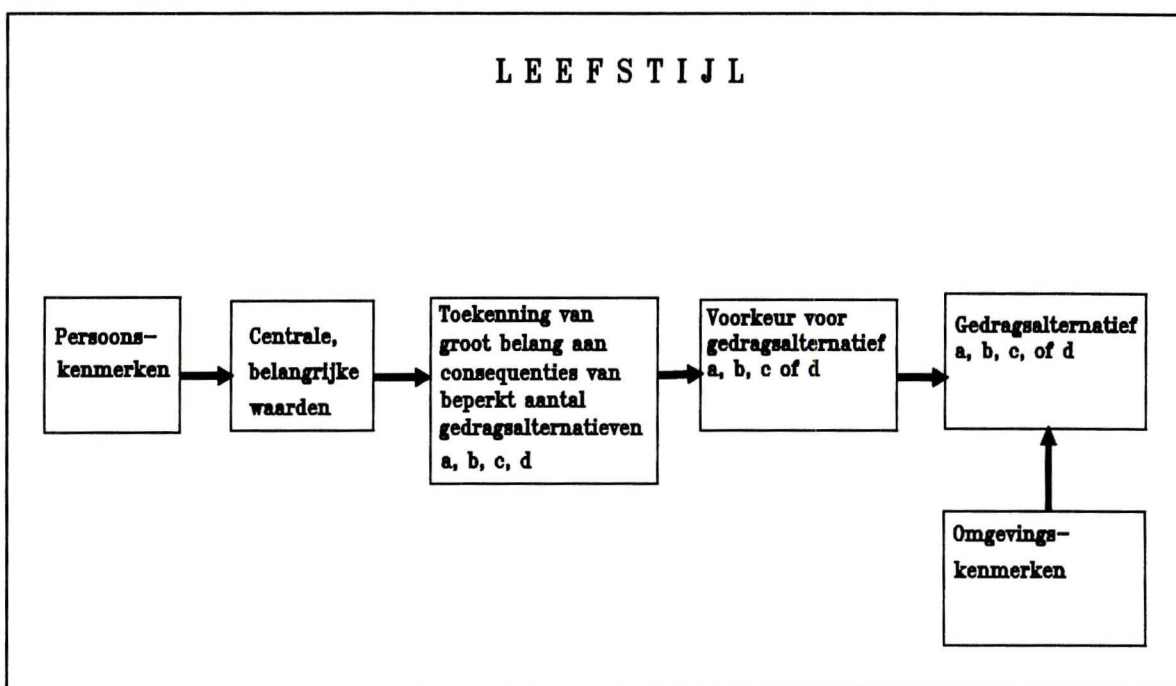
L E E F S T I J L

Persoons-kenmerken

Centrale, belangrijke waarden

Toekenning van groot belang aan consequenties van beperkt aantal gedragsalternatieven a, b, c, d

Voorkeur voor gedragsalternatief a, b, c of d

Gedragsalternatief a, b, c, of d

Omgevings-kenmerken